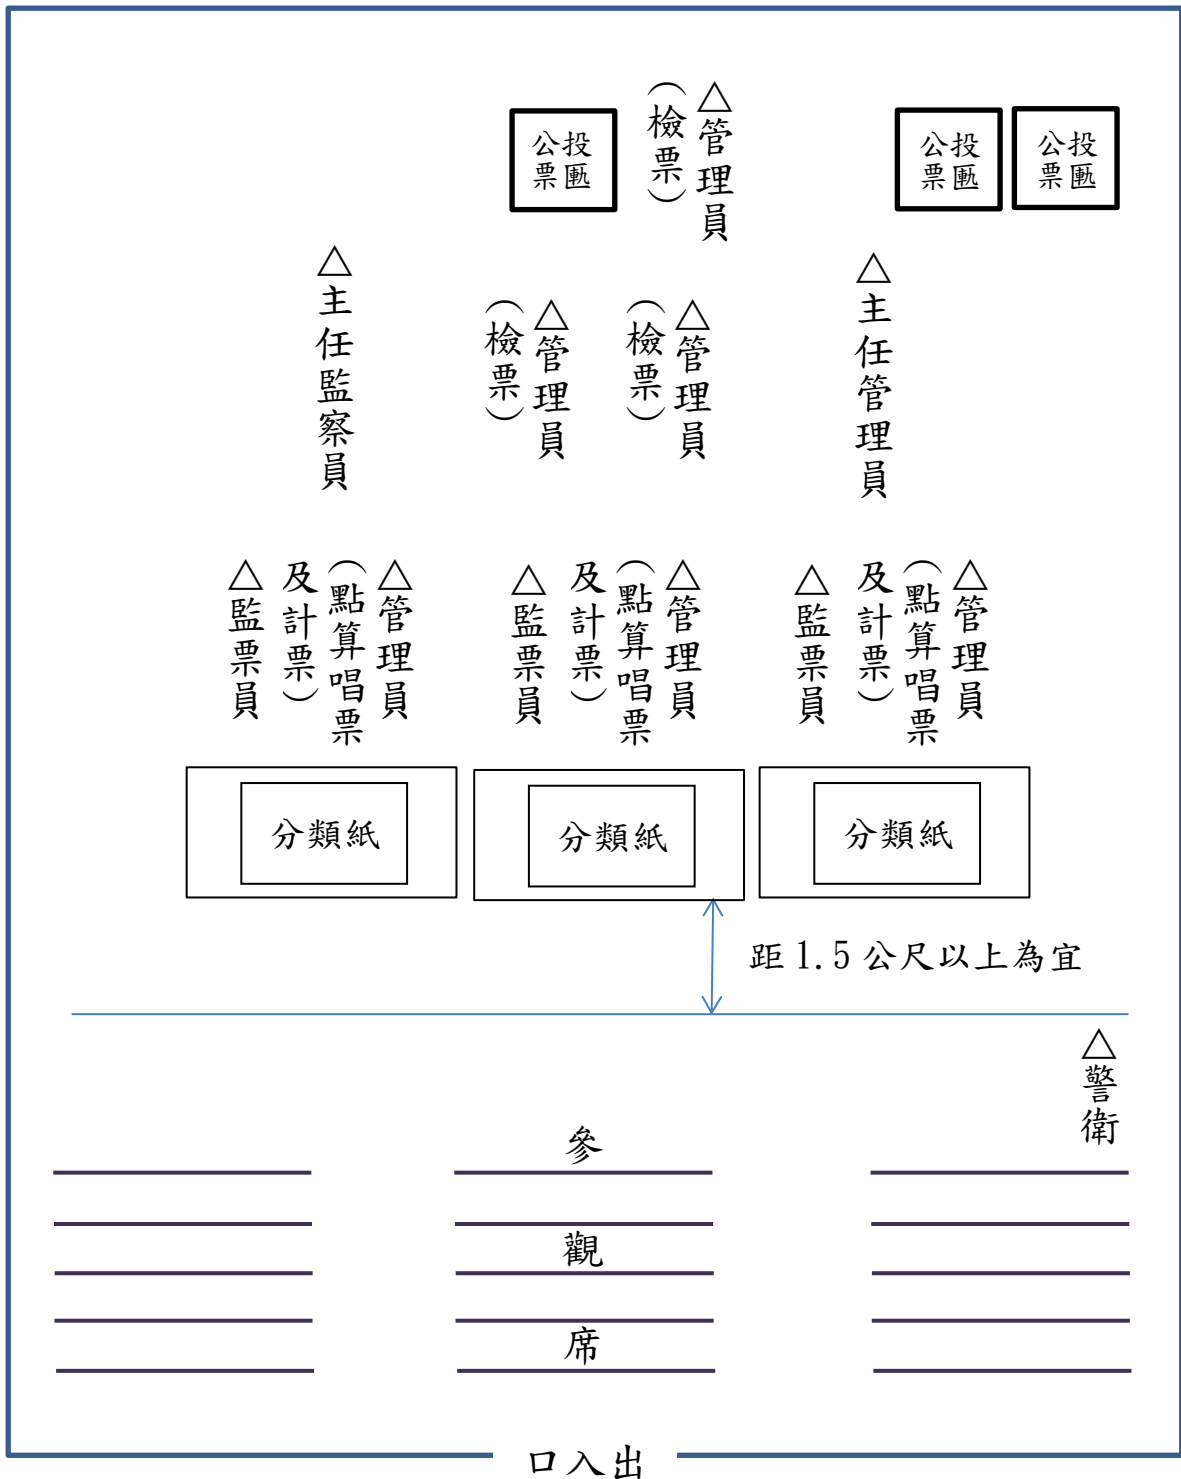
公投票匭

△管理員（檢票）

公投票匭

公投票匭

△主任監察員

△管理員（檢票）

△管理員（檢票）

△主任管理員

△監票員

△管理員（點算唱票及計票）

△監票員

△管理員（點算唱票及計票）

△監票員

△管理員（點算唱票及計票）

分類紙

分類紙

分類紙

距 1.5 公尺以上為宜

△警衛

參

觀

席

出入口